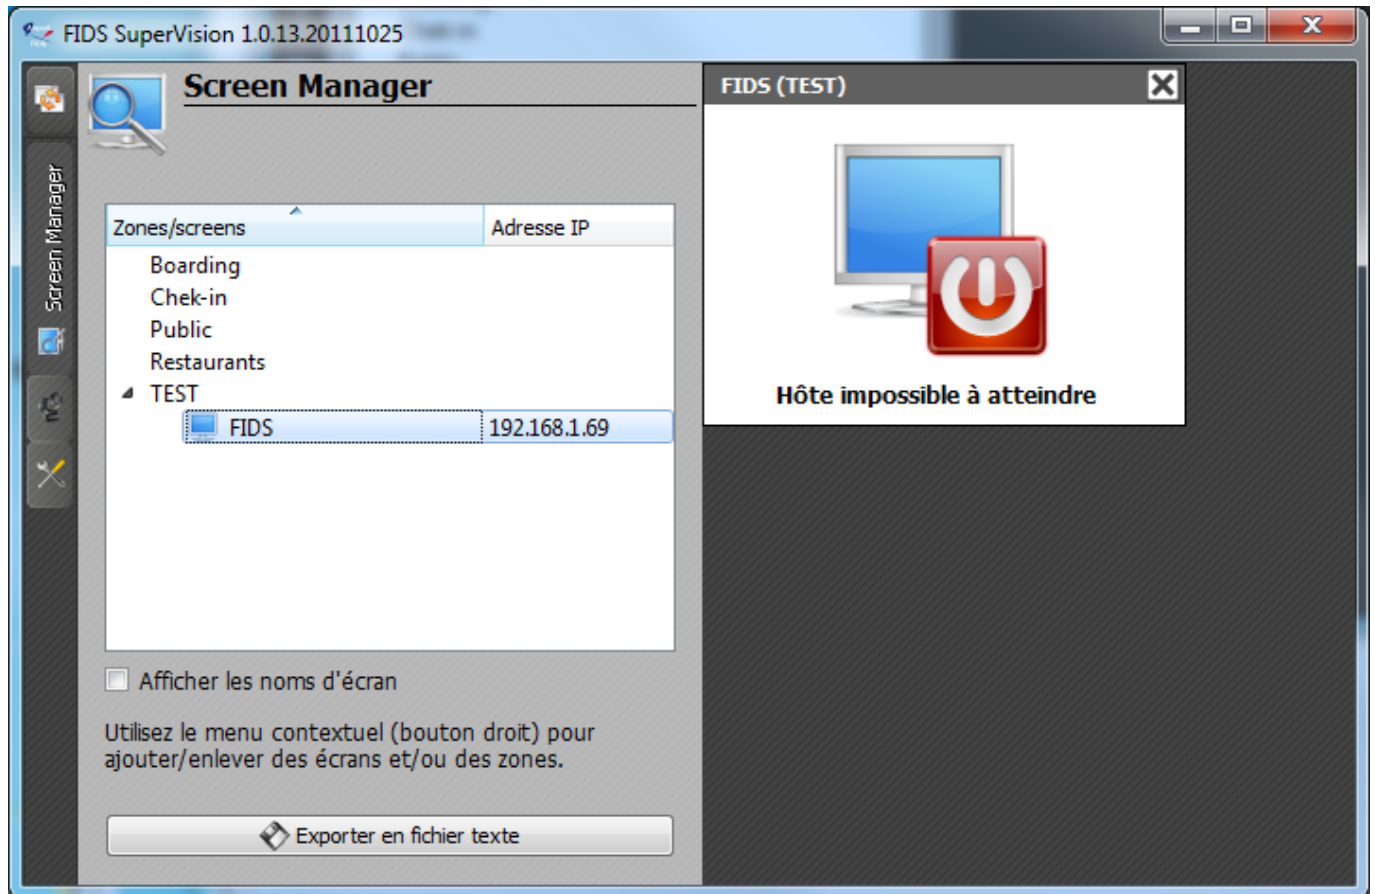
FIDS SuperVision 1.0.13.20111025

Screen Manager

Screen Manager

| Zones/screens | Adresse IP |
|---|---|
| Boarding | |
| Chek-in | |
| Public | |
| Restaurants | |
| TEST | |
| FIDS | 192.168.1.69 |

Afficher les noms d'écran

Utilisez le menu contextuel (bouton droit) pour ajouter/enlever des écrans et/ou des zones.

Exporter en fichier texte

FIDS (TEST)

Hôte impossible à atteindre